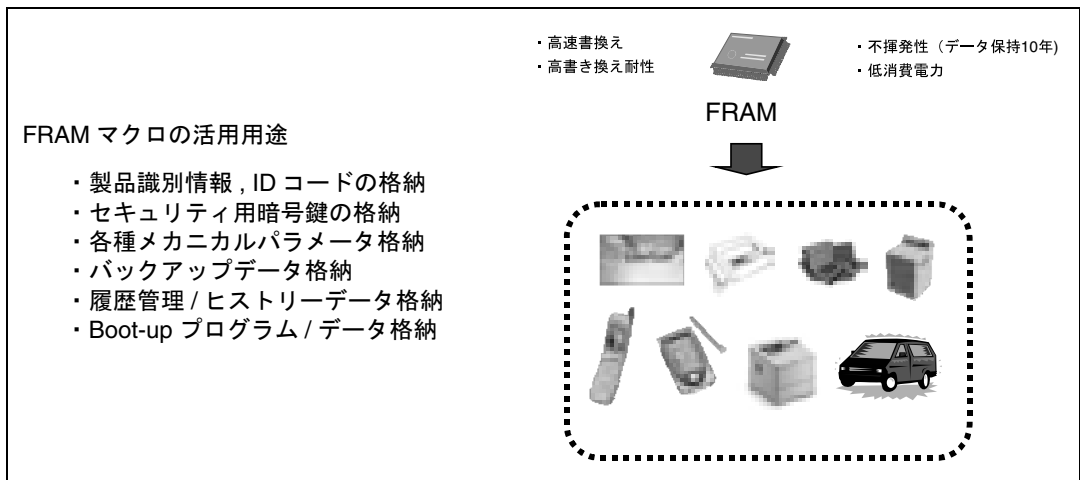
・高速書換え
・高書き換え耐性

・不揮発性（データ保持10年)
・低消費電力

FRAM

FRAM マクロの活用用途

・製品識別情報 , ID コードの格納
・セキュリティ用暗号鍵の格納
・各種メカニカルパラメータ格納
・バックアップデータ格納
・履歴管理 / ヒストリーデータ格納
・Boot-up プログラム / データ格納